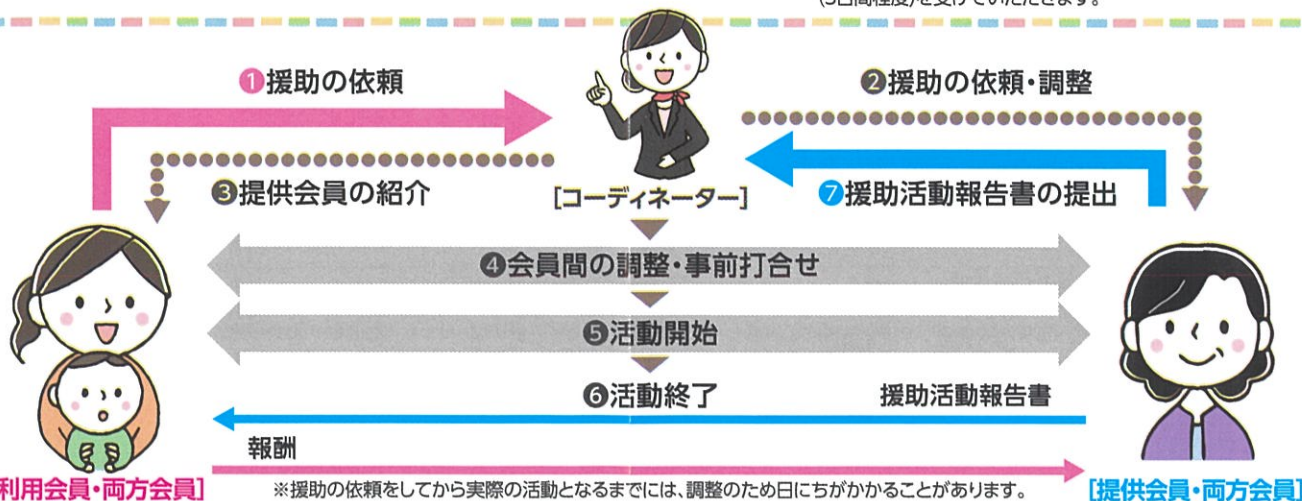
(3日間程度)を受けていただきます。

❶援助の依頼

❷援助の依頼・調整

❸提供会員の紹介

[コーディネーター]

❼援助活動報告書の提出

❹会員間の調整・事前打合せ

❺活動開始

❻活動終了

援助活動報告書

報酬

[利用会員・両方会員]

※援助の依頼をしてから実際の活動となるまでには、調整のため日にちがかかることがあります。

[提供会員・両方会員]